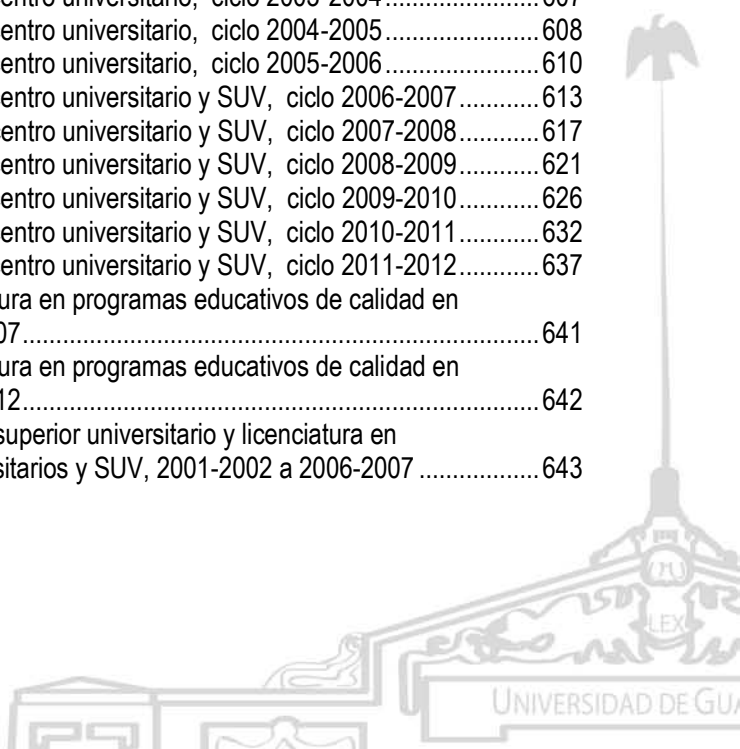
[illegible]entro universitario, ciclo 2003-2004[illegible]
entro universitario, ciclo 2004-2005........................608
entro universitario, ciclo 2005-2006........................610
entro universitario y SUV, ciclo 2006-2007............613
entro universitario y SUV, ciclo 2007-2008............617
entro universitario y SUV, ciclo 2008-2009............621
entro universitario y SUV, ciclo 2009-2010............626
entro universitario y SUV, ciclo 2010-2011............632
entro universitario y SUV, ciclo 2011-2012............637
ura en programas educativos de calidad en
07........................................................................641
ura en programas educativos de calidad en
12........................................................................642
superior universitario y licenciatura en
sitarios y SUV, 2001-2002 a 2006-2007 ..................643

LEX

UNIVERSIDAD DE GU